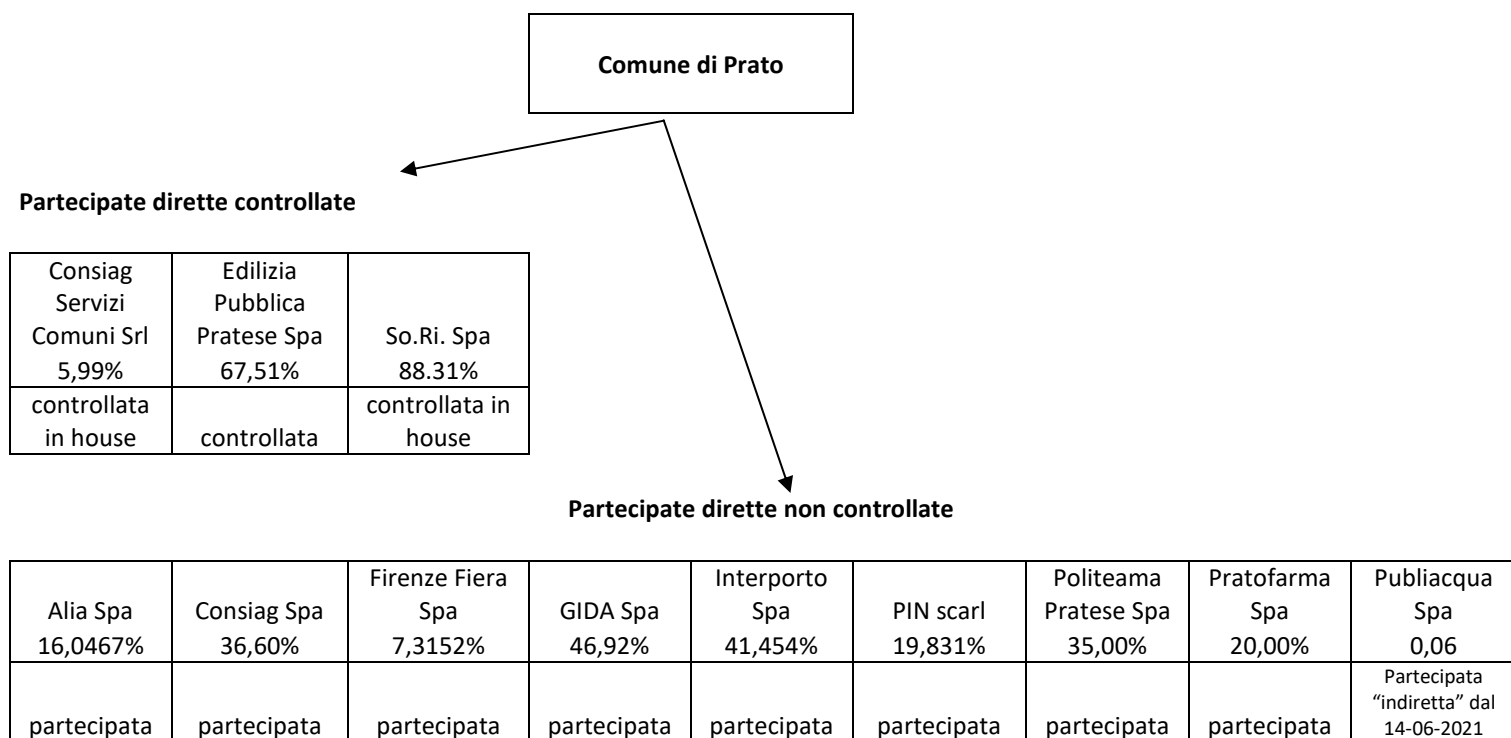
Comune di Prato

Partecipate dirette controllate

| Consiag Servizi Comuni Srl 5,99% | Edilizia Pubblica Pratese Spa 67,51% | So.Ri. Spa 88.31% |
|---|---|---|
| controllata in house | controllata | controllata in house |

Partecipate dirette non controllate

| Alia Spa 16,0467% | Consiag Spa 36,60% | Firenze Fiera Spa 7,3152% | GIDA Spa 46,92% | Interporto Spa 41,454% | PIN scarl 19,831% | Politeama Pratese Spa 35,00% | Pratofarma Spa 20,00% | Publiacqua Spa 0,06 |
|---|---|---|---|---|---|---|---|---|
| partecipata | partecipata | partecipata | partecipata | partecipata | partecipata | partecipata | partecipata | Partecipata "indiretta" dal 14-06-2021 |